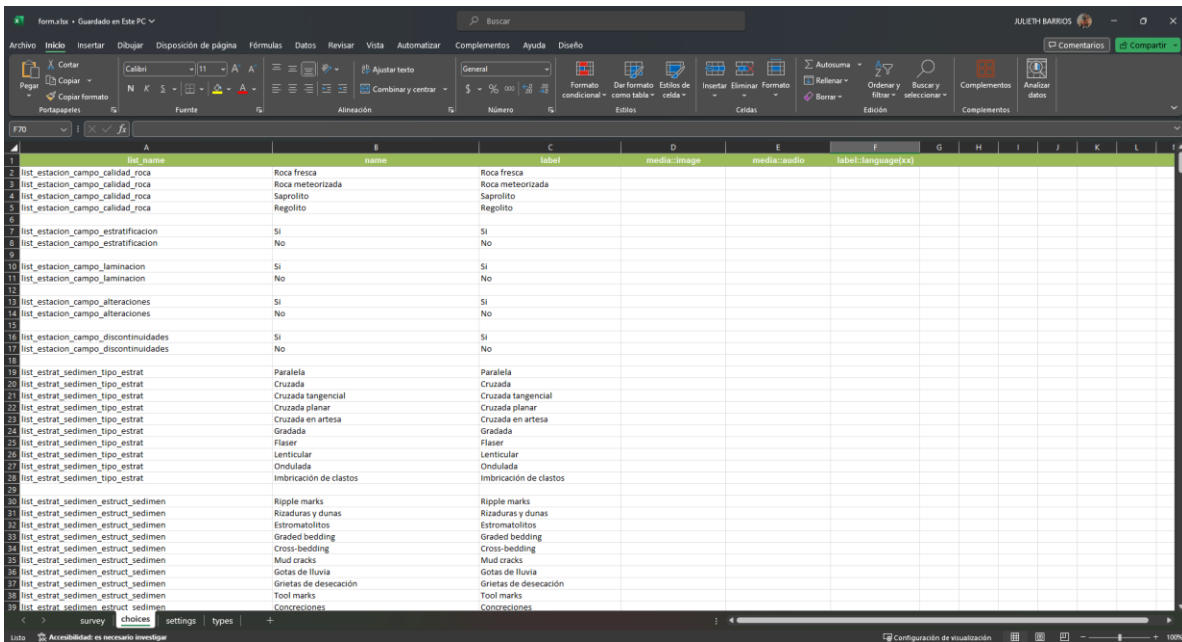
form.xlsx • Guardado en Este PC

Buscar

JULIETH BARRIOS

Archivo Inicio Insertar Dibujar Disposición de página Fórmulas Datos Revisar Vista Automatizar Complementos Ayuda Diseño

Comentarios Compartir

Cortar
Copiar
Pegar
Copiar formato
Portapapeles
Calibri 11
N K S
Fuente
Ajustar texto
Combinar y centrar
Alineación
General
Número
Formato condicional
Dar formato como tabla
Estilos de celda
Estilos
Insertar Eliminar Formato
Celdas
Autosuma
Rellenar
Borrar
Ordenar y filtrar
Buscar y seleccionar
Edición
Complementos
Complementos
Analizar datos

F70

| | A | B | C | D | E | F | G | H | I | J | K | L |
|---|---|---|---|---|---|---|---|---|---|---|---|---|
| 1 | list_name | name | label | media::image | media::audio | label::language(xx) | | | | | | |
| 2 | list_estacion_campo_calidad_roca | Roca fresca | Roca fresca | | | | | | | | | |
| 3 | list_estacion_campo_calidad_roca | Roca meteorizada | Roca meteorizada | | | | | | | | | |
| 4 | list_estacion_campo_calidad_roca | Saprolito | Saprolito | | | | | | | | | |
| 5 | list_estacion_campo_calidad_roca | Regolito | Regolito | | | | | | | | | |
| 6 | | | | | | | | | | | | |
| 7 | list_estacion_campo_estratificacion | Si | Si | | | | | | | | | |
| 8 | list_estacion_campo_estratificacion | No | No | | | | | | | | | |
| 9 | | | | | | | | | | | | |
| 10 | list_estacion_campo_laminacion | Si | Si | | | | | | | | | |
| 11 | list_estacion_campo_laminacion | No | No | | | | | | | | | |
| 12 | | | | | | | | | | | | |
| 13 | list_estacion_campo_alteraciones | Si | Si | | | | | | | | | |
| 14 | list_estacion_campo_alteraciones | No | No | | | | | | | | | |
| 15 | | | | | | | | | | | | |
| 16 | list_estacion_campo_discontinuidades | Si | Si | | | | | | | | | |
| 17 | list_estacion_campo_discontinuidades | No | No | | | | | | | | | |
| 18 | | | | | | | | | | | | |
| 19 | list_estrat_sedimen_tipo_estrat | Paralela | Paralela | | | | | | | | | |
| 20 | list_estrat_sedimen_tipo_estrat | Cruzada | Cruzada | | | | | | | | | |
| 21 | list_estrat_sedimen_tipo_estrat | Cruzada tangencial | Cruzada tangencial | | | | | | | | | |
| 22 | list_estrat_sedimen_tipo_estrat | Cruzada planar | Cruzada planar | | | | | | | | | |
| 23 | list_estrat_sedimen_tipo_estrat | Cruzada en artesa | Cruzada en artesa | | | | | | | | | |
| 24 | list_estrat_sedimen_tipo_estrat | Gradada | Gradada | | | | | | | | | |
| 25 | list_estrat_sedimen_tipo_estrat | Flaser | Flaser | | | | | | | | | |
| 26 | list_estrat_sedimen_tipo_estrat | Lenticular | Lenticular | | | | | | | | | |
| 27 | list_estrat_sedimen_tipo_estrat | Ondulada | Ondulada | | | | | | | | | |
| 28 | list_estrat_sedimen_tipo_estrat | Imbricación de clastos | Imbricación de clastos | | | | | | | | | |
| 29 | | | | | | | | | | | | |
| 30 | list_estrat_sedimen_estruct_sedimen | Ripple marks | Ripple marks | | | | | | | | | |
| 31 | list_estrat_sedimen_estruct_sedimen | Rizaduras y dunas | Rizaduras y dunas | | | | | | | | | |
| 32 | list_estrat_sedimen_estruct_sedimen | Estromatolitos | Estromatolitos | | | | | | | | | |
| 33 | list_estrat_sedimen_estruct_sedimen | Graded bedding | Graded bedding | | | | | | | | | |
| 34 | list_estrat_sedimen_estruct_sedimen | Cross-bedding | Cross-bedding | | | | | | | | | |
| 35 | list_estrat_sedimen_estruct_sedimen | Mud cracks | Mud cracks | | | | | | | | | |
| 36 | list_estrat_sedimen_estruct_sedimen | Gotas de lluvia | Gotas de lluvia | | | | | | | | | |
| 37 | list_estrat_sedimen_estruct_sedimen | Grietas de desecación | Grietas de desecación | | | | | | | | | |
| 38 | list_estrat_sedimen_estruct_sedimen | Tool marks | Tool marks | | | | | | | | | |
| 39 | list_estrat_sedimen_estruct_sedimen | Concreciones | Concreciones | | | | | | | | | |

survey choices settings types +

Listo Accesibilidad: es necesario investigar
Configuración de visualización
100%